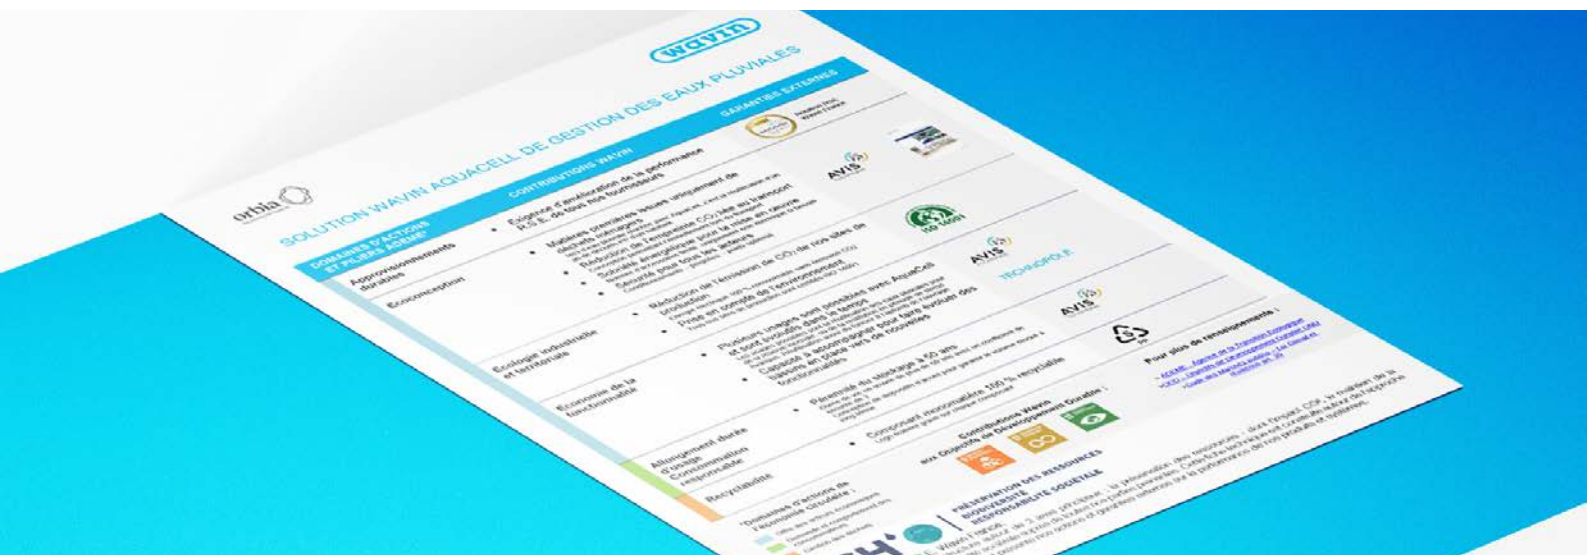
wavin

orbia

SOLUTION WAVIN AQUACELL DE GESTION DES EAUX PLUVIALES

DOMAINES D'ACTIONS ET PILIERS ADEME*

CONTRIBUTIONS WAVIN

GARANTIES EXTERNES

Approvisionnements durables

• Exigence d'amélioration de la performance R.S.E. de tous nos fournisseurs

Écoconception

• Matières premières issues uniquement de déchets ménagers

• Réduction de l'empreinte CO₂ liée au transport

• Sobriété énergétique pour la mise en œuvre

• Sécurité pour tous les acteurs

ISO 50001

AVIS

Écologie industrielle et territoriale

• Réduction de l'émission de CO₂ de nos sites de production

• Prise en compte de l'environnement

TECHNOPOLE

Économie de la fonctionnalité

• Plusieurs usages sont possibles avec AquaCell et sont évolutifs dans le temps

• Capacité à accompagner pour faire évoluer des bassins en place vers de nouvelles fonctionnalités

AVIS

Allongement durée d'usage consommation responsable

• Pérennité du stockage à 50 ans

Recyclabilité

• Composant monomatière 100 % recyclable

Pour plus de renseignements :

Contributions Wavin aux Objectifs de Développement Durable :

*Domaines d'actions de l'économie circulaire :

PRÉSERVATION DES RESSOURCES
BIODIVERSITÉ
RESPONSABILITÉ SOCIÉTALE

Wavin France